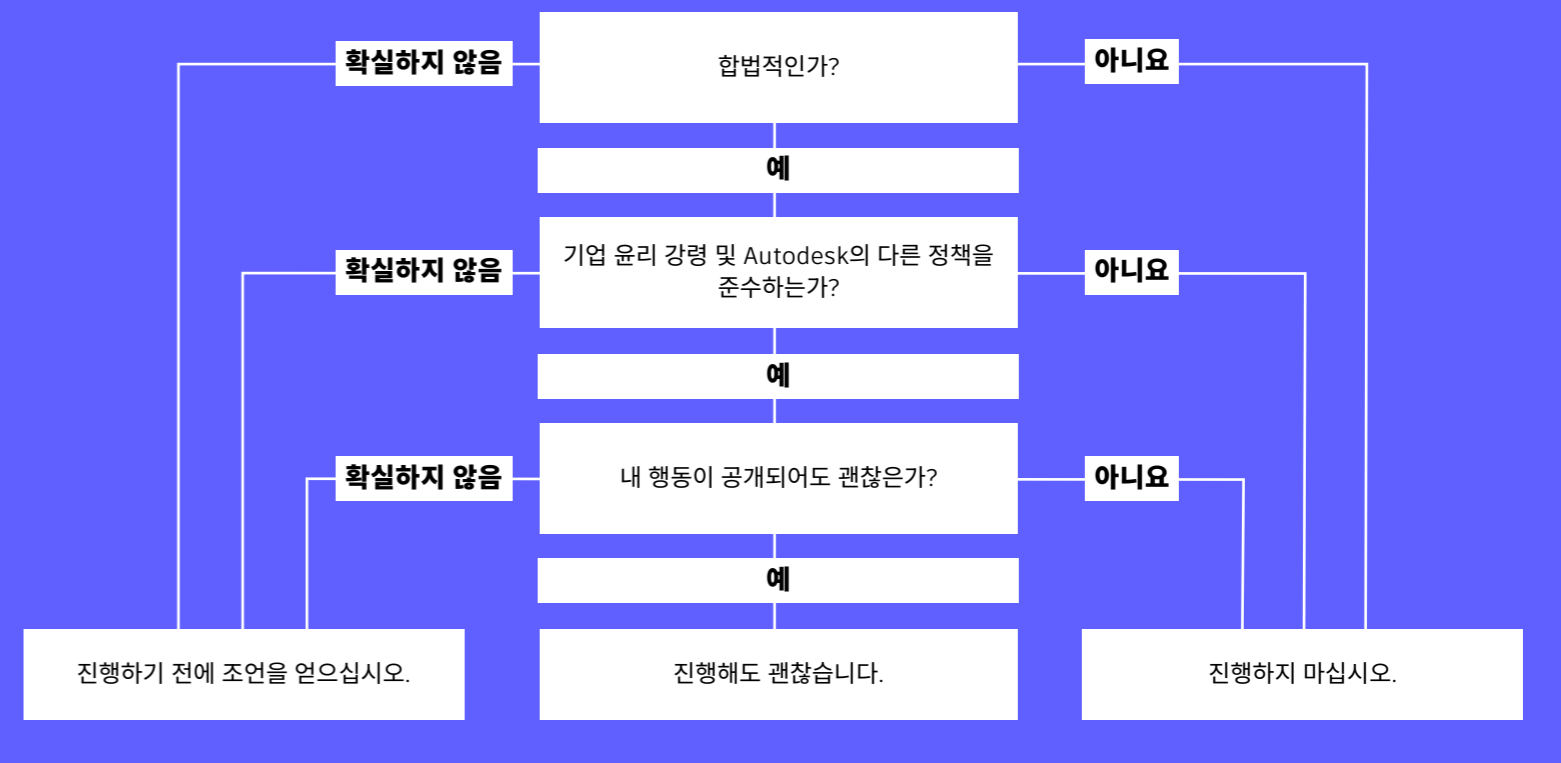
확실하지 않음

합법적인가?

아니요

예

확실하지 않음

기업 윤리 강령 및 Autodesk의 다른 정책을 준수하는가?

아니요

예

확실하지 않음

내 행동이 공개되어도 괜찮은가?

아니요

예

진행하기 전에 조언을 얻으십시오.

진행해도 괜찮습니다.

진행하지 마십시오.